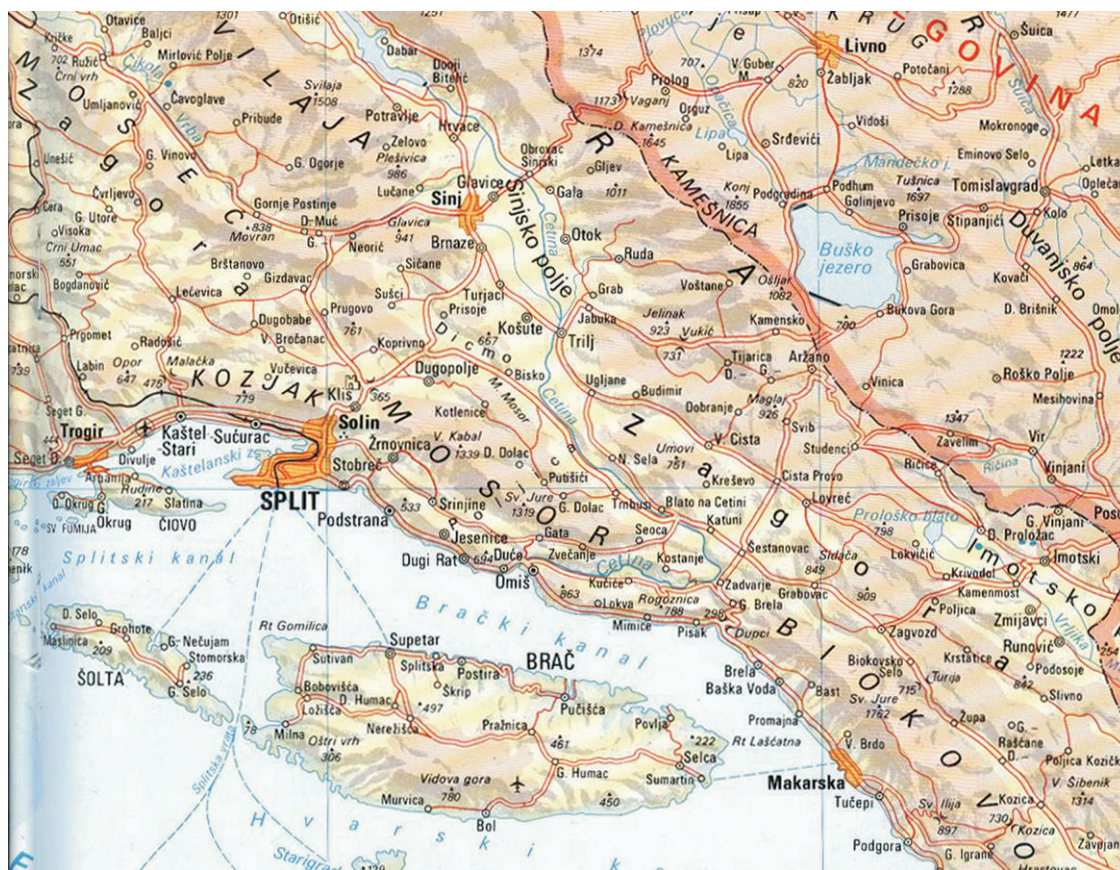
Otavice
Baljci
Mirlović Polje
Otišić
Dabar
Dooji Bitelić
Svilaja 1508
Potravlje
Hrvace
Krička
702 Ružić
Crni vrh
Umljanović
Čavoglave
Pribude
Zelovo
Plešivica 986
G. Ogorje
Unešić
G. Vinovo
Čvrljevo
G. Utore
Visoka
Crni Umac 551
Gornje Postinje
D. Muć
838 Movran
Lučane
Glavica 941
Neorić
Bogdanović
Brštanovo
Gizdavac
Lećevica
Sičane
Sušci
Dugobabe
V. Bročanac
Prugovo 761
Koprivno
Prgomet
Radošić
Labin
Opor 647
Malačka 475
Vučevica 779
Seget G.
Trogir
Seget D.
Kaštel Stari
Divulje
Kaštel Sućurac
Kaštelanski zaljev
Arbanija
Rudine 217
Slatina
D. Okrug
G. Okrug
FUMIJA
ČIOVO
SPLIT
Solin
Klis 365
Stobreč
Žrnovnica
Podstrana
Splitski kanal
D. Selo
Grohote
Maslinica 209
G. Nečujam
Stomorska 236
ŠOLTA
G. Selo
Rt Gomilica
Sutivan
Supetar
Splitska
Postira
BRAČ
Bobovišća
D. Humac
Škrip
Ložišća
497
Nerežišća
Pučišća
Pražnica
Povlja
Milna
Oštri vrh 306
461
222
Rt Lašćatna
Selca
G. Humac
Sumartin
Vidova gora 780
450
Murvica
Bol
Hvarski kanal
Splitska vrata
Starigrad
Brački kanal
VILAJA
MOSEČ
Zagora
KOZJAK
MOSOR
Glavice
Sinj
Brnaze
Turjaci
Prisoje
Košute
667
Dicmo
Dugopolje
Kotlenice
M. Mosor
Bisko
V. Kabal 1339
D. Dolac
Putišići
Srinjine
Sv. Jure 1319
G. Dolac
Jesenice
Gata
Dugi Rat 694
Duće
Zvečanje
Omiš
863
Lokva Rogoznica
Kučiće
Mimice
Pisak
Obrovac Sinjski
Gljev
Gala 1011
Otok
Ruda
Cetina
Sinjsko polje
Grab
Jabuka
Trilj
Ugljane
Budimir
Dobranje
Maglaj 926
Jelinak 923
Vukić
731
V. Cista
Umovi 751
N. Sela
Kreševo
Trnbusi
Blato na Cetini
Seoca
Katuni
Kostanje
Cetina
788
298
G. Brela
Dupci
Zagora
Kamešnica
Prolog
1374
1173 Vaganj
707
V. Guber
Livno
820
Žabljak
Potočani
1288
Oguz
D. Kamešnica 1645
Lipa
Srdevići
Vidoši
Konj 1855
Podgradina
Voštane
Ošljar 1082
Kamensko
Tijarica
Aržano
D. G.
KAMEŠNICA
KRUG
GOVINA
Šuica
Mokronoge
Eminovo Selo
Mandečko j.
Podhum
Tušnica 1697
Golinjevo
Tomislavgrad
Prisoje
Stipanjići
Kolo
Duvanjsko polje
Buško jezero
Grabovica
Kovači
864
Bukova Gora
780
D. Brišnik
Letka
Oplečani
Omol
1222
Roško Polje
Mesihovina
Vinica
1347
Svib
Studenci
Zavelim
Vir
Ričice
Ričina
Vinjani
Cista Provo
Lovreć
Prološko blato
798
G. Vinjani
D. Proložac
Imotski
Lokvičić
Šestanovac
Sidača 849
Krivodol
Zadvarje
Grabovac
909
Kamenmost
Poljica
Zmijavci
Zagvozd
Runović
Brela
Baška Voda
Biokovsko Selo
715
Krstatice
Podosoje
842
Slivno
Bast
Turija
Sv. Jure 1762
Župa
G.
Rašćane
Promajna
V. Brdo
Makarska
Tučepi
Sv. Ilija 897
Kozica 730
D.
Poljica Kozička
V. Šibenik 1314
Podgora
G. Igrane
Zavojan
Hrastovac
BIOKOVO
Imotsko
Vrljika
1477
1301
1251